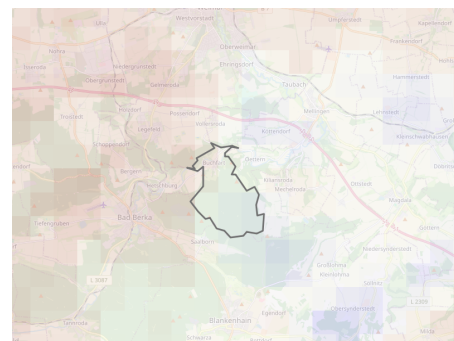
Ulla
Weimar
Umpferstedt
Nohra
Oberweimar
Kapellendorf
Obergrunstedt
Ehringsdorf
Taubach
Hammerstedt
Gelmeroda
Troistedt
Possendorf
Mellingen
Lehnstedt
Legefeld
Vollersroda
Kleinschwabhausen
Schoppendorf
Buchfart
Köttendorf
Oettern
Bergern
Hetschburg
Ottstedt
Magdala
Bad Berka
Tiefengruben
Saalborn
Dörnfeld
Großschwabhausen
Kleinschwabhausen
Blankenhain
Egendorf
Schwarza